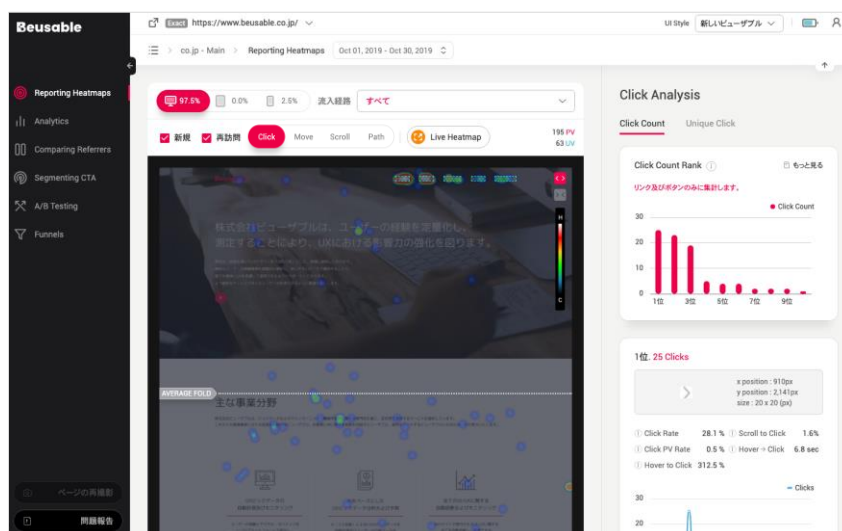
Beusable

Exact https://www.beusable.co.jp/

UI Style 新しいビューザブル

co.jp - Main > Reporting Heatmaps > Oct 01, 2019 - Oct 30, 2019

Reporting Heatmaps
Analytics
Comparing Referrers
Segmenting CTA
A/B Testing
Funnels

97.5% 0.0% 2.5% 流入経路 すべて

新規 再訪問 Click Move Scroll Path Live Heatmap 195 PV 63 UV

株式会社ビューザブルは、ユーザーの経験を定量化し、測定することによって、UXにおける影響力の強化を図ります。

AVERAGE FOLD

主な事業分野

ページの再撮影
問題報告

Click Analysis

Click Count Unique Click

Click Count Rank もっと見る
リンク及びボタンのみに集計します。
Click Count
30
20
10
0
1位 3位 5位 7位 9位

1位. 25 Clicks

x position : 910px
y position : 2,141px
size : 20 x 20 (px)

Click Rate 28.1 % Scroll to Click 1.6%
Click PV Rate 0.5 % Hover → Click 6.8 sec
Hover to Click 312.5 %

Clicks
30
20